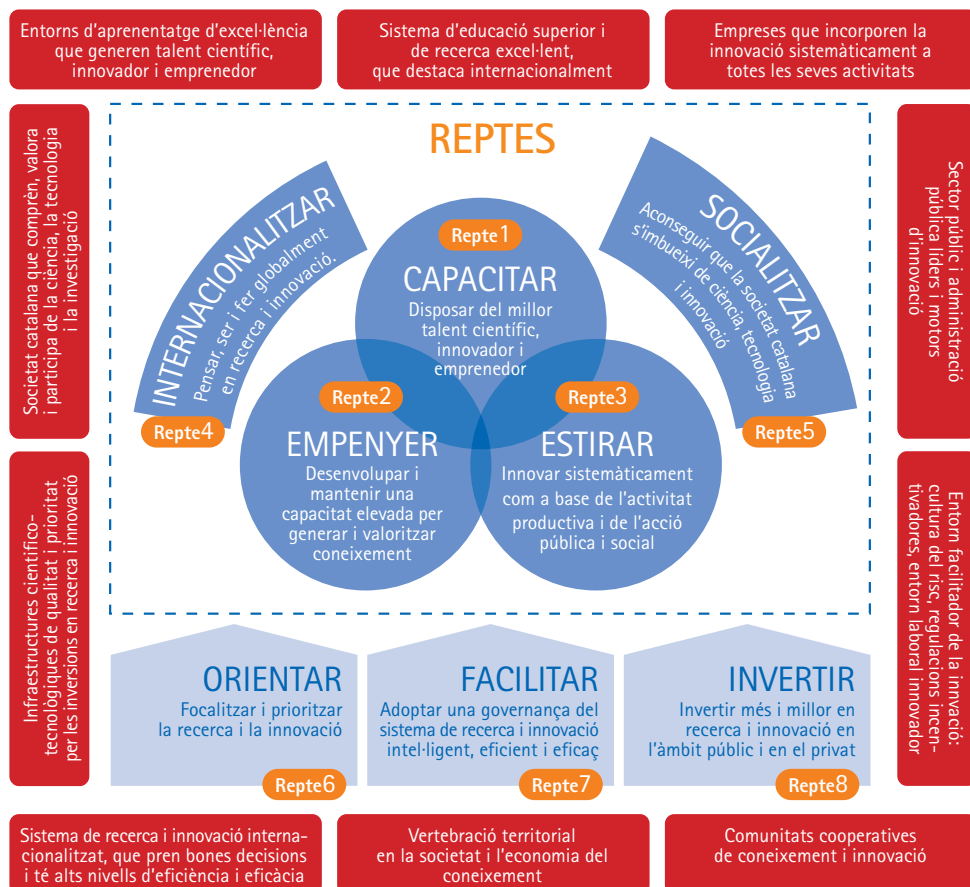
Entorns d'aprenentatge d'excel·lència que generen talent científic, innovador i emprenedor

Sistema d'educació superior i de recerca excel·lent, que destaca internacionalment

Empreses que incorporen la innovació sistemàticament a totes les seves activitats

Societat catalana que comprèn, valora i participa de la ciència, la tecnologia i la investigació

REPTES

INTERNACIONALITZAR
Pensar, ser i fer globalment en recerca i innovació.

Repte4

Repte1
CAPACITAR
Disposar del millor talent científic, innovador i emprenedor

SOCIALITZAR
Aconseguir que la societat catalana s'imbueixi de ciència, tecnologia i innovació

Repte5

Sector públic i administració pública líders i motors d'innovació

Repte2
EMPENYER
Desenvolupar i mantenir una capacitat elevada per generar i valoritzar coneixement

Repte3
ESTIRAR
Innovar sistemàticament com a base de l'activitat productiva i de l'acció pública i social

Infraestructures científico-tecnològiques de qualitat i prioritat per les inversions en recerca i innovació

Entorn facilitador de la invació: cultura del risc, regulacions incentivadores, entorn laboral innovador

ORIENTAR
Focalitzar i prioritzar la recerca i la innovació
Repte6

FACILITAR
Adoptar una governança del sistema de recerca i innovació intel·ligent, eficient i eficaç
Repte7

INVERTIR
Invertir més i millor en recerca i innovació en l'àmbit públic i en el privat
Repte8

Sistema de recerca i innovació internacionalitzat, que pren bones decisions i té alts nivells d'eficiència i eficàcia

Vertebració territorial en la societat i l'economia del coneixement

Comunitats cooperatives de coneixement i innovació